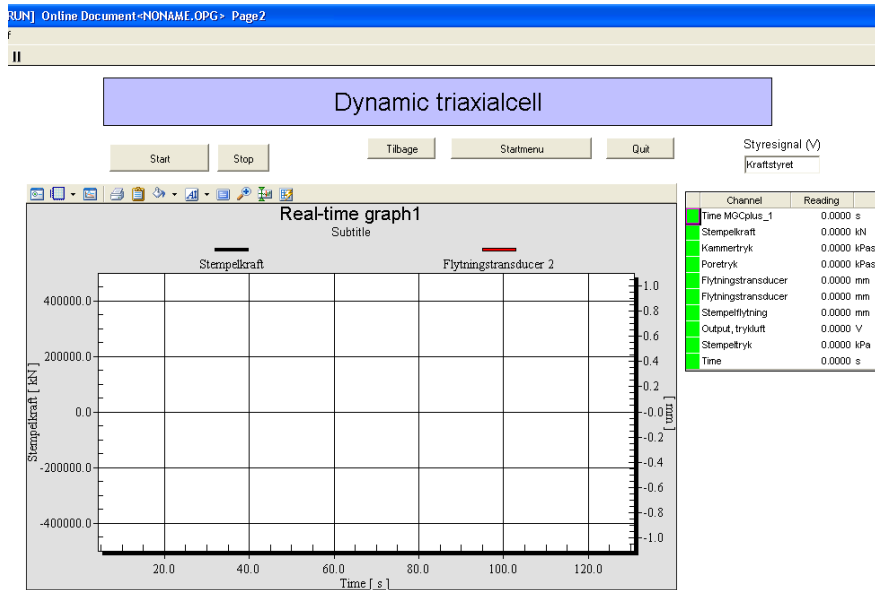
RUN] Online Document<NONAME.OPG> Page2

f

II

Dynamic triaxialcell

Start

Stop

Tilbage

Startmenu

Quit

Styresignal (V)

Kraftstyret

Real-time graph1

Subtitle

Stempelkraft

Flytningstransducer 2

400000.0

200000.0

0.0

-200000.0

-400000.0

Stempelkraft [ kN ]

1.0

0.8

0.6

0.4

0.2

-0.0

-0.2

-0.4

-0.6

-0.8

-1.0

[ mm ]

20.0

40.0

60.0

80.0

100.0

120.0

Time [ s ]

| Channel | Reading |
|---|---|
| Time MGCplus_1 | 0.0000 s |
| Stempelkraft | 0.0000 kN |
| Kammertryk | 0.0000 kPas |
| Poretryk | 0.0000 kPas |
| Flytningstransducer | 0.0000 mm |
| Flytningstransducer | 0.0000 mm |
| Stempelflytning | 0.0000 mm |
| Output, trykluft | 0.0000 V |
| Stempeltryk | 0.0000 kPa |
| Time | 0.0000 s |